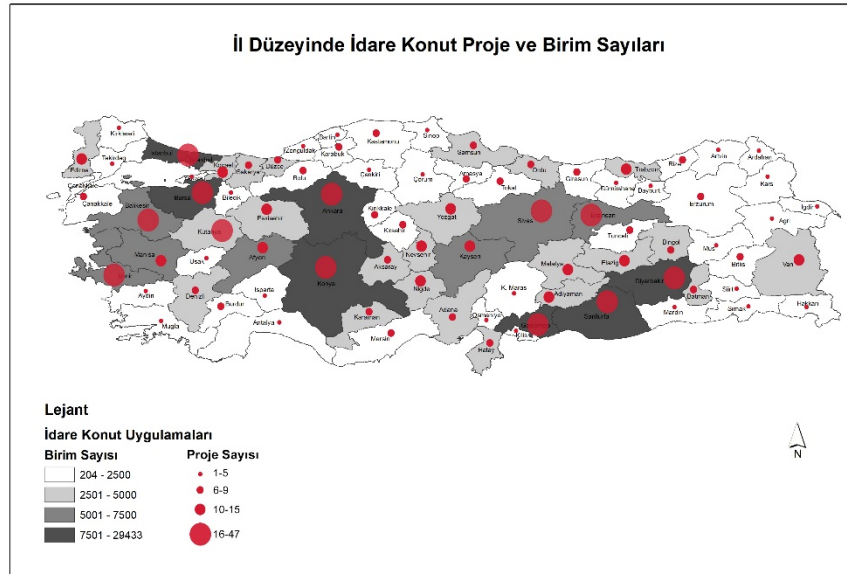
İl Düzeyinde İdare Konut Proje ve Birim Sayıları

Kırklareli
Edirne
Tekirdağ
İstanbul
Kocaeli
Yalova
Sakarya
Düzce
Zonguldak
Bartın
Karabük
Kastamonu
Sinop
Samsun
Ordu
Giresun
Trabzon
Rize
Artvin
Ardahan
Kars
Iğdır
Ağrı
Çanakkale
Balıkesir
Bursa
Bilecik
Bolu
Çankırı
Çorum
Amasya
Tokat
Gümüşhane
Bayburt
Erzurum
Eskişehir
Ankara
Kırıkkale
Yozgat
Sivas
Erzincan
Tunceli
Bingöl
Muş
Bitlis
Van
Kütahya
Kırşehir
Kayseri
Manisa
Uşak
Afyon
Aksaray
Nevşehir
Malatya
Elazığ
Diyarbakır
Batman
Siirt
Hakkari
Şırnak
İzmir
Aydın
Denizli
Isparta
Konya
Niğde
K. Maraş
Adıyaman
Şanlıurfa
Mardin
Muğla
Burdur
Antalya
Karaman
Mersin
Adana
Osmaniye
Gaziantep
Hatay

Lejant

İdare Konut Uygulamaları

Birim Sayısı
204 - 2500
2501 - 5000
5001 - 7500
7501 - 29433

Proje Sayısı
1-5
6-9
10-15
16-47

N